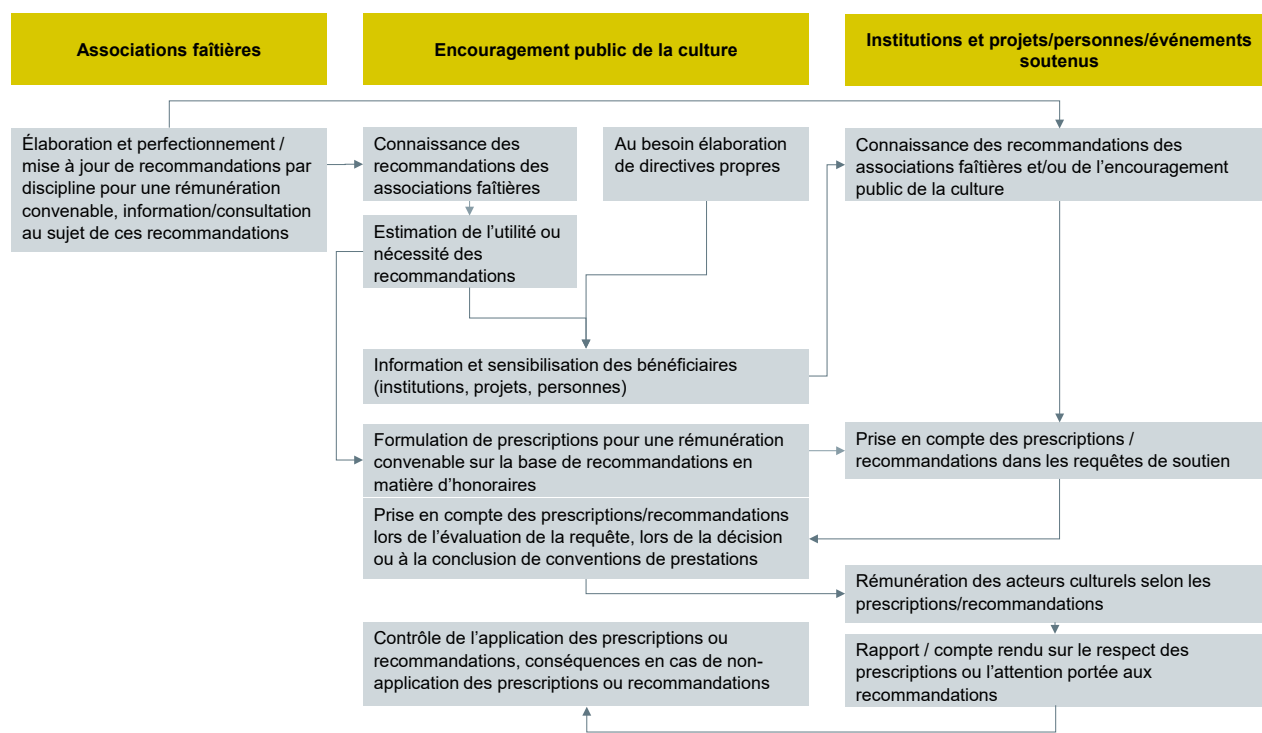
Associations faîtières

Encouragement public de la culture

Institutions et projets/personnes/événements soutenus

Élaboration et perfectionnement / mise à jour de recommandations par discipline pour une rémunération convenable, information/consultation au sujet de ces recommandations

Connaissance des recommandations des associations faîtières

Au besoin élaboration de directives propres

Connaissance des recommandations des associations faîtières et/ou de l’encouragement public de la culture

Estimation de l’utilité ou nécessité des recommandations

Information et sensibilisation des bénéficiaires (institutions, projets, personnes)

Formulation de prescriptions pour une rémunération convenable sur la base de recommandations en matière d’honoraires

Prise en compte des prescriptions / recommandations dans les requêtes de soutien

Prise en compte des prescriptions/recommandations lors de l’évaluation de la requête, lors de la décision ou à la conclusion de conventions de prestations

Rémunération des acteurs culturels selon les prescriptions/recommandations

Contrôle de l’application des prescriptions ou recommandations, conséquences en cas de non-application des prescriptions ou recommandations

Rapport / compte rendu sur le respect des prescriptions ou l’attention portée aux recommandations